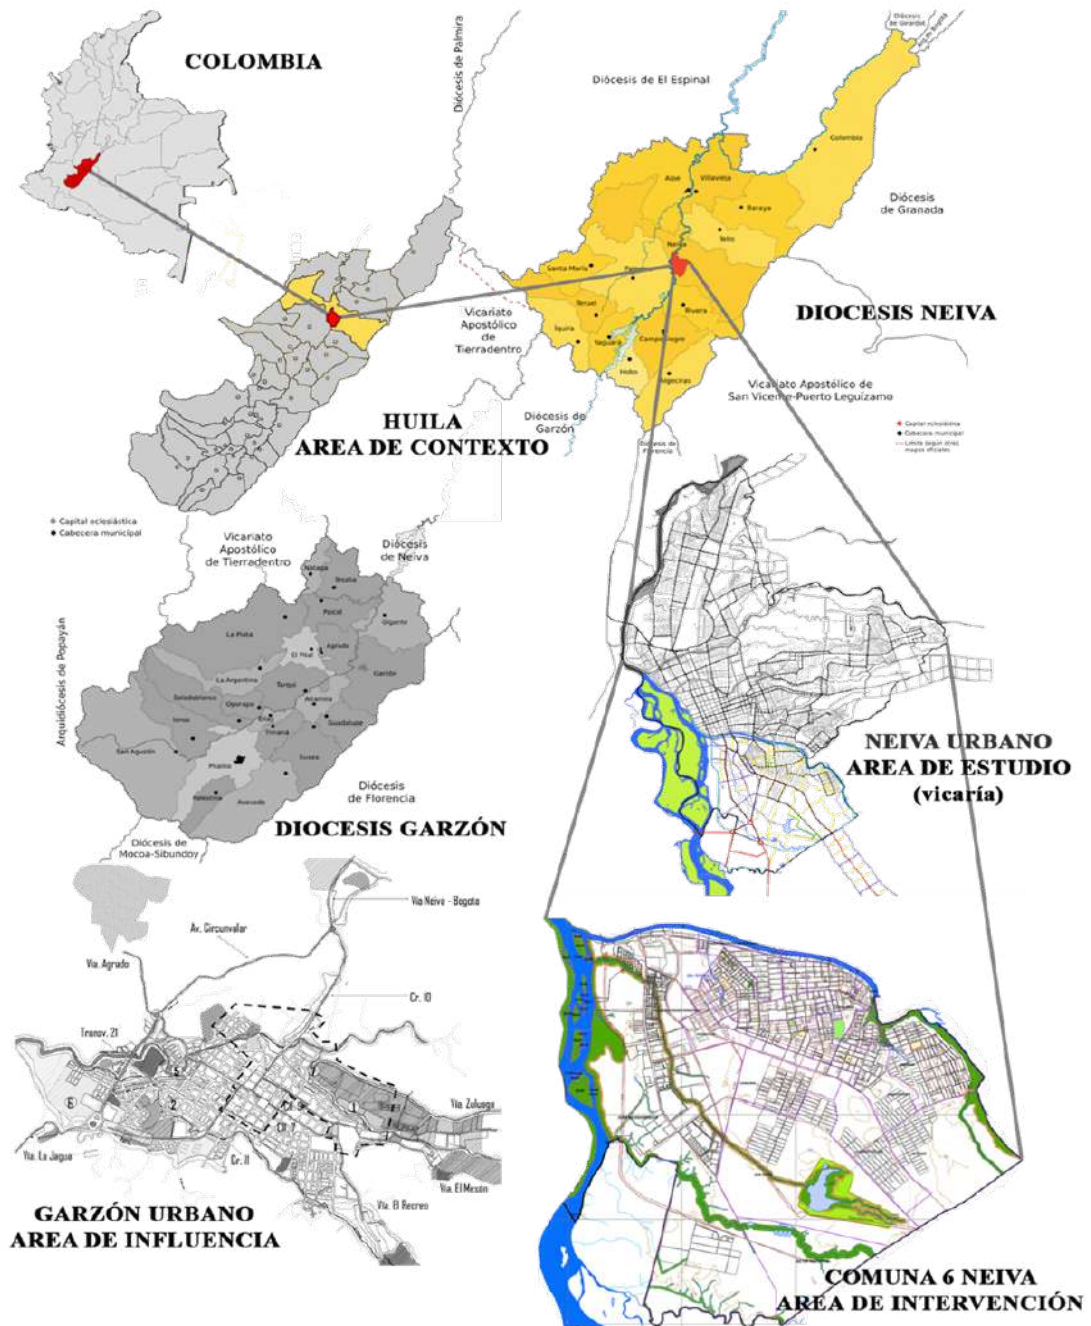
COLOMBIA

Diócesis de Palmira

Diócesis de El Espinal

Diócesis de Girardot

Colombia

Aipe

Villavieja

Baraya

Tello

Neiva

Diócesis de Granada

Santa María

Palermo

Teruel

Rivera

Íquira

Yaguará

Campoalegre

Hobo

Algeciras

Vicariato Apostólico de Tierradentro

DIOCESIS NEIVA

Vicariato Apostólico de San Vicente-Puerto Leguízamo

Diócesis de Garzón

Diócesis de Florencia

Capital eclesiástica
Cabecera municipal
Límite (según otros mapas oficiales)

HUILA
AREA DE CONTEXTO

Capital eclesiástica
Cabecera municipal

Vicariato Apostólico de Tierradentro

Diócesis de Neiva

Arquidiócesis de Popayán

Nátaga

Tesalia

Paicol

Gigante

La Plata

Agrado

El Pital

Garzón

La Argentina

Tarqui

Saladoblanco

Oporapa

Altamira

Isnos

Elías

Timaná

Guadalupe

San Agustín

Suaza

Pitalito

Diócesis de Florencia

Palestina

Acevedo

Diócesis de Mocoa-Sibundoy

DIOCESIS GARZÓN

NEIVA URBANO
AREA DE ESTUDIO
(vicaría)

Via Neiva - Bogota

Av. Circunvalar

Via Agrado

Cr. 10

Transv. 21

Via Zuluaga

Via La Jagua

Cr. 11

Via El Mesón

Via El Recreo

GARZÓN URBANO
AREA DE INFLUENCIA

COMUNA 6 NEIVA
AREA DE INTERVENCIÓN